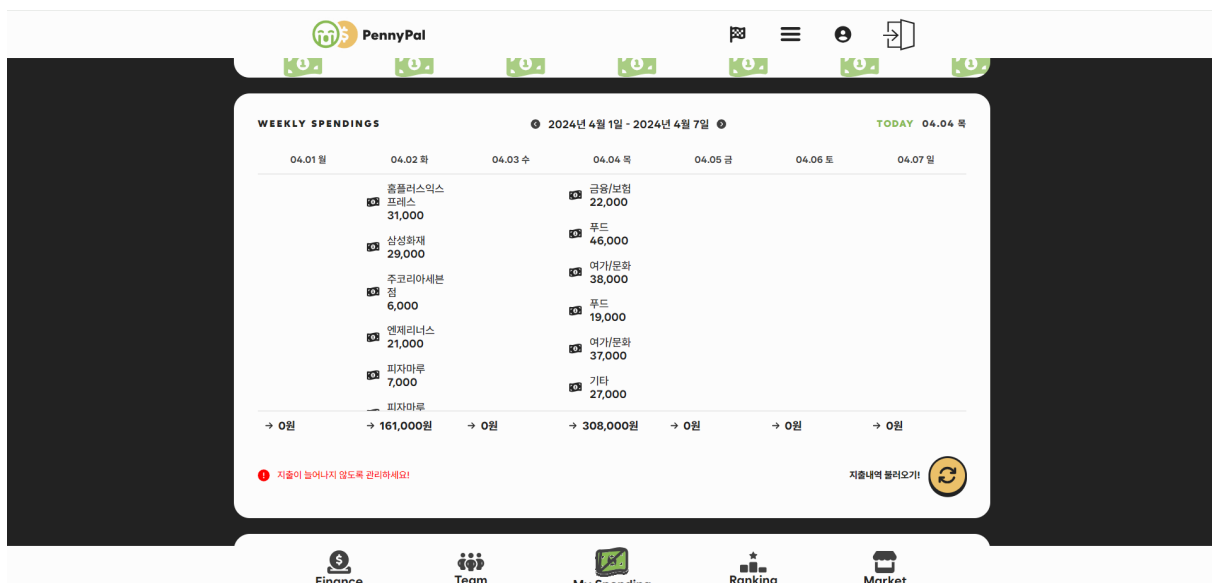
PennyPal

WEEKLY SPENDINGS

2024년 4월 1일 - 2024년 4월 7일

TODAY 04.04 목

| 04.01 월 | 04.02 화 | 04.03 수 | 04.04 목 | 04.05 금 | 04.06 토 | 04.07 일 |
|---|---|---|---|---|---|---|
| | 홈플러스익스프레스 31,000 | | 금융/보험 22,000 | | | |
| | 삼성화재 29,000 | | 푸드 46,000 | | | |
| | 주코리아세븐점 6,000 | | 여가/문화 38,000 | | | |
| | 엔제리너스 21,000 | | 푸드 19,000 | | | |
| | 피자마루 7,000 | | 여가/문화 37,000 | | | |
| | 피자마루 | | 기타 27,000 | | | |
| → 0원 | → 161,000원 | → 0원 | → 308,000원 | → 0원 | → 0원 | → 0원 |

지출이 늘어나지 않도록 관리하세요!

지출내역 불러오기!

Finance

Team

My Spending

Ranking

Market